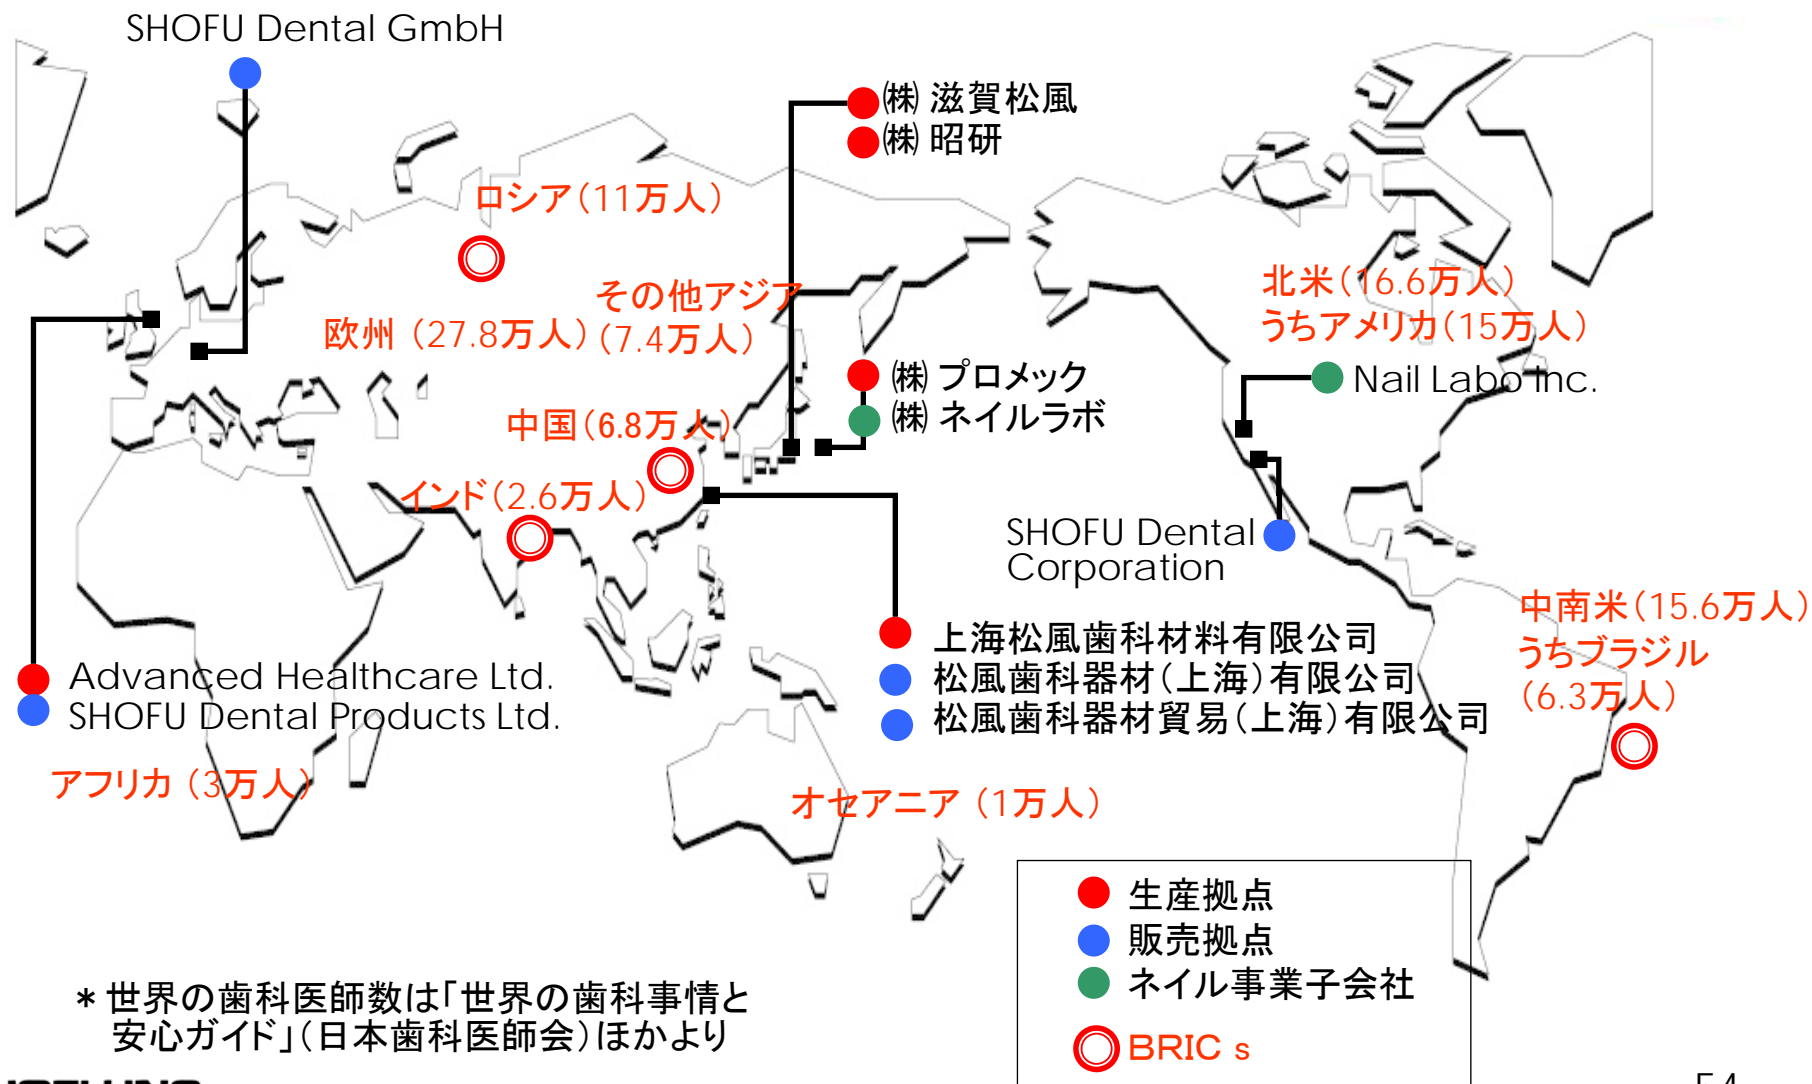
SHOFU Dental GmbH

㈱ 滋賀松風
㈱ 昭研

ロシア(11万人)

その他アジア (7.4万人)

欧州 (27.8万人)

北米(16.6万人)
うちアメリカ(15万人)

㈱ プロメック
㈱ ネイルラボ

Nail Labo Inc.

中国(6.8万人)

インド(2.6万人)

SHOFU Dental Corporation

中南米(15.6万人)
うちブラジル
(6.3万人)

上海松風歯科材料有限公司
松風歯科器材(上海)有限公司
松風歯科器材貿易(上海)有限公司

Advanced Healthcare Ltd.
SHOFU Dental Products Ltd.

アフリカ (3万人)

オセアニア (1万人)

生産拠点
販売拠点
ネイル事業子会社
BRIC s

＊世界の歯科医師数は「世界の歯科事情と安心ガイド」(日本歯科医師会)ほかより

54